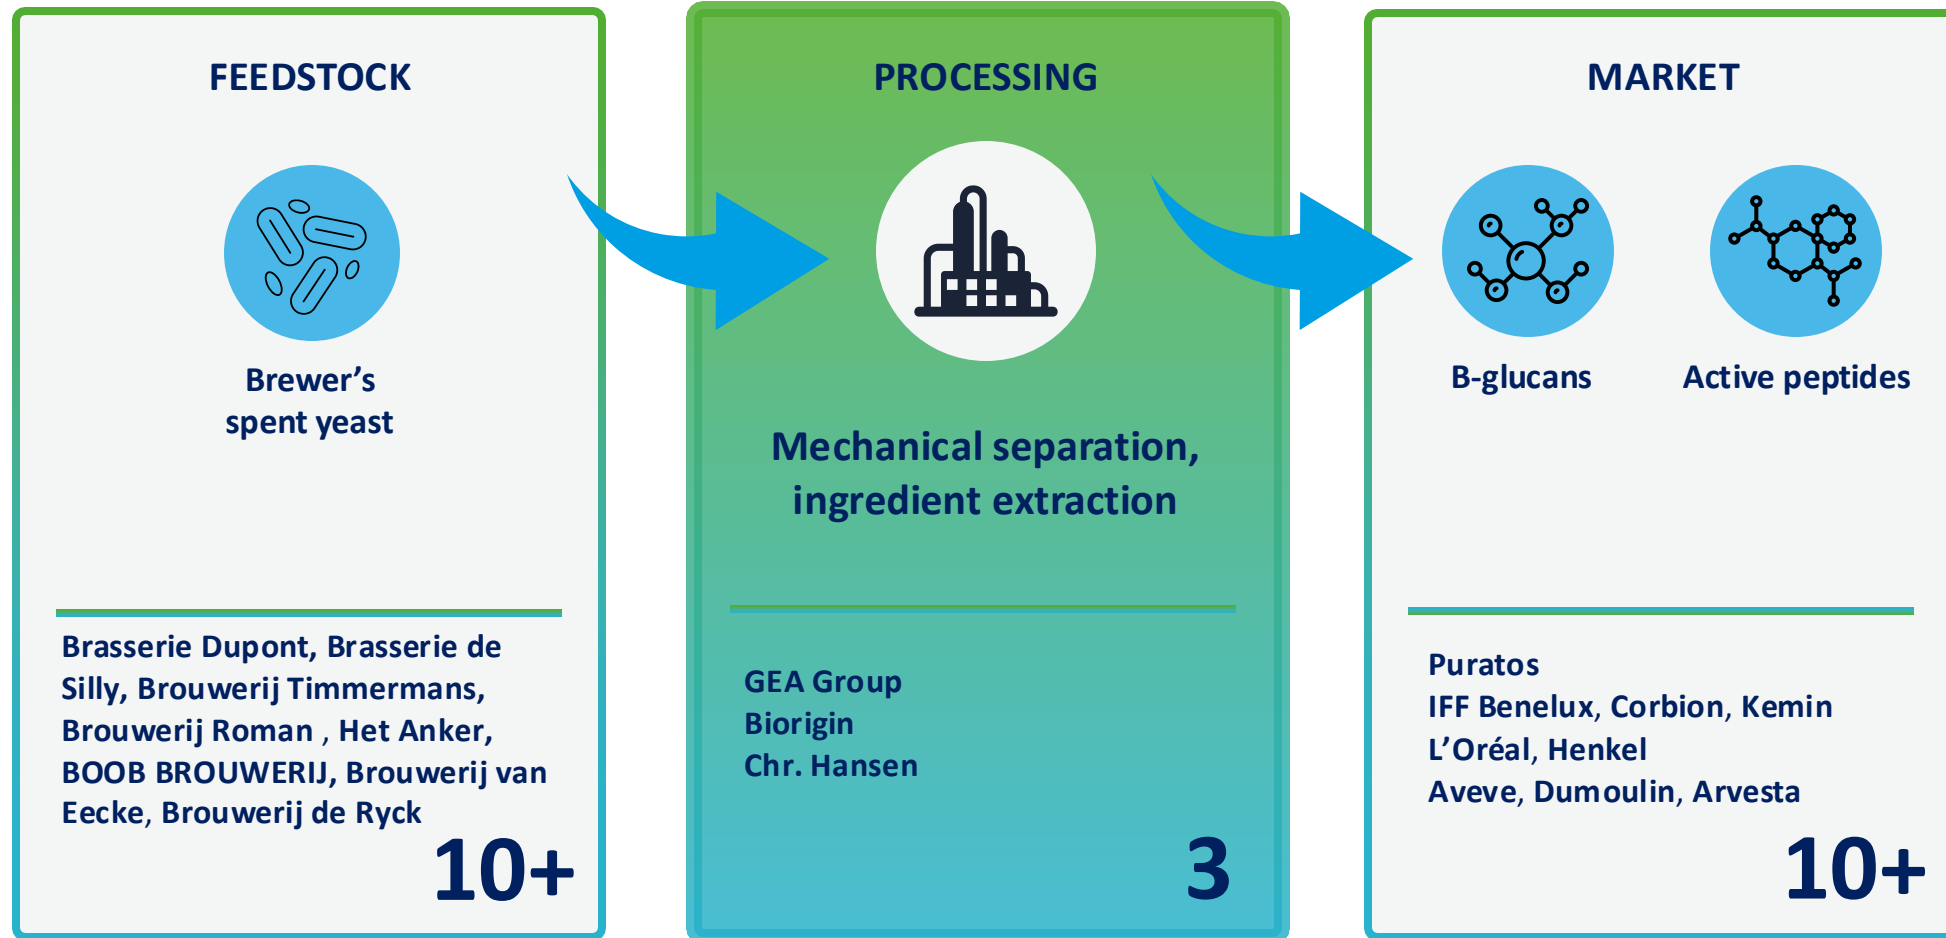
FEEDSTOCK

Brewer’s spent yeast

Brasserie Dupont, Brasserie de Silly, Brouwerij Timmermans, Brouwerij Roman , Het Anker, BOOB BROUWERIJ, Brouwerij van Eecke, Brouwerij de Ryck

10+

PROCESSING

Mechanical separation, ingredient extraction

GEA Group
Biorigin
Chr. Hansen

3

MARKET

B-glucans

Active peptides

Puratos
IFF Benelux, Corbion, Kemin
L’Oréal, Henkel
Aveve, Dumoulin, Arvesta

10+